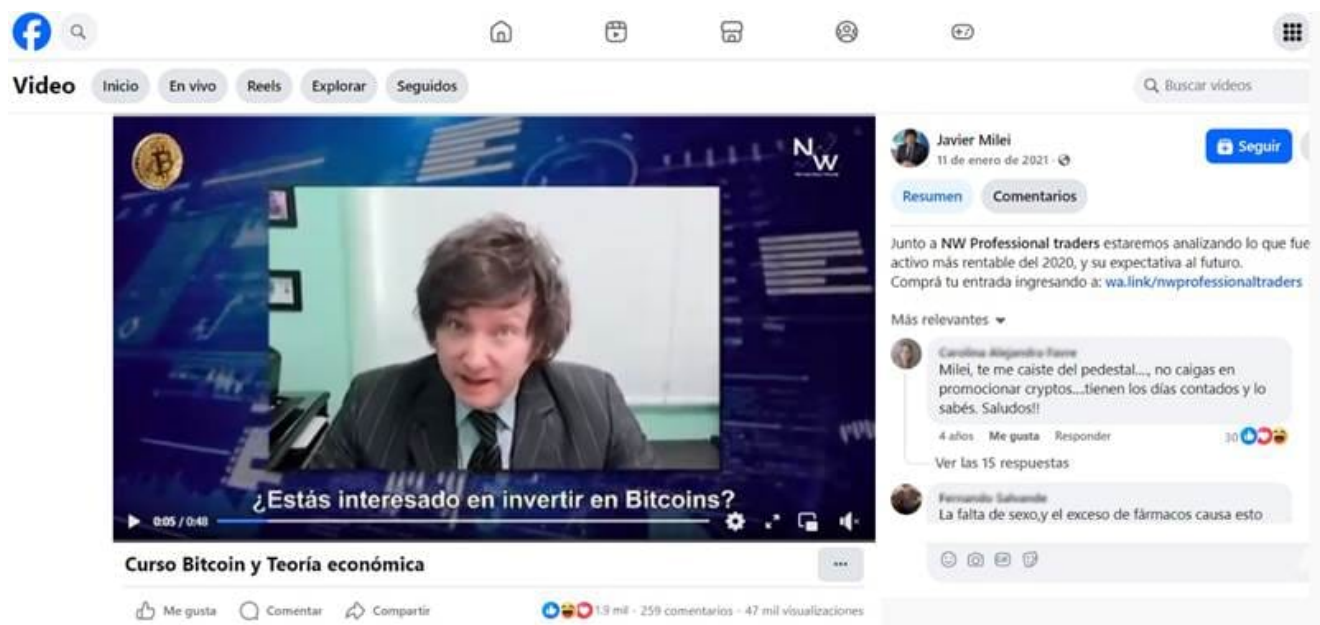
Video Inicio En vivo Reels Explorar Seguidos

Buscar videos

NW

¿Estás interesado en invertir en Bitcoins?

0:05 / 0:48

Curso Bitcoin y Teoría económica

...

Me gusta Comentar Compartir

1,9 mil · 259 comentarios · 47 mil visualizaciones

Javier Milei
11 de enero de 2021 ·

Seguir

Resumen Comentarios

Junto a NW Professional traders estaremos analizando lo que fue activo más rentable del 2020, y su expectativa al futuro. Comprá tu entrada ingresando a: wa.link/nwprofessionaltraders

Más relevantes

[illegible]
Milei, te me caiste del pedestal...., no caigas en promocionar cryptos....tienen los días contados y lo sabés. Saludos!!

4 años Me gusta Responder 30

Ver las 15 respuestas

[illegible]
La falta de sexo,y el exceso de fármacos causa esto